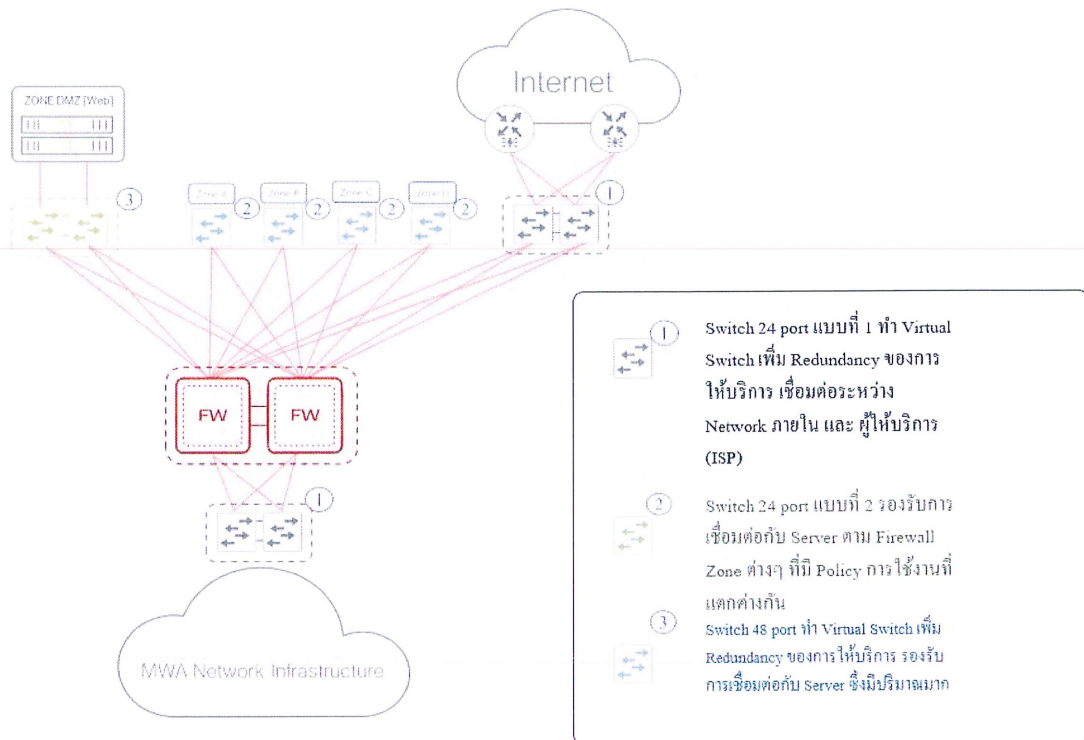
Internet

ZONE DMZ [Web]

3

Zone A 2 Zone B 2 Zone C 2 Zone D 2

1

FW FW

1

MWA Network Infrastructure

1 Switch 24 port แบบที่ 1 ทำ Virtual Switch เพิ่ม Redundancy ของการให้บริการ เชื่อมต่อระหว่าง Network ภายใน และ ผู้ให้บริการ (ISP)

2 Switch 24 port แบบที่ 2 รองรับการเชื่อมต่อกับ Server ตาม Firewall Zone ต่างๆ ที่มี Policy การใช้งานที่แตกต่างกัน

3 Switch 48 port ทำ Virtual Switch เพิ่ม Redundancy ของการให้บริการ รองรับการเชื่อมต่อกับ Server ซึ่งมีปริมาณมาก